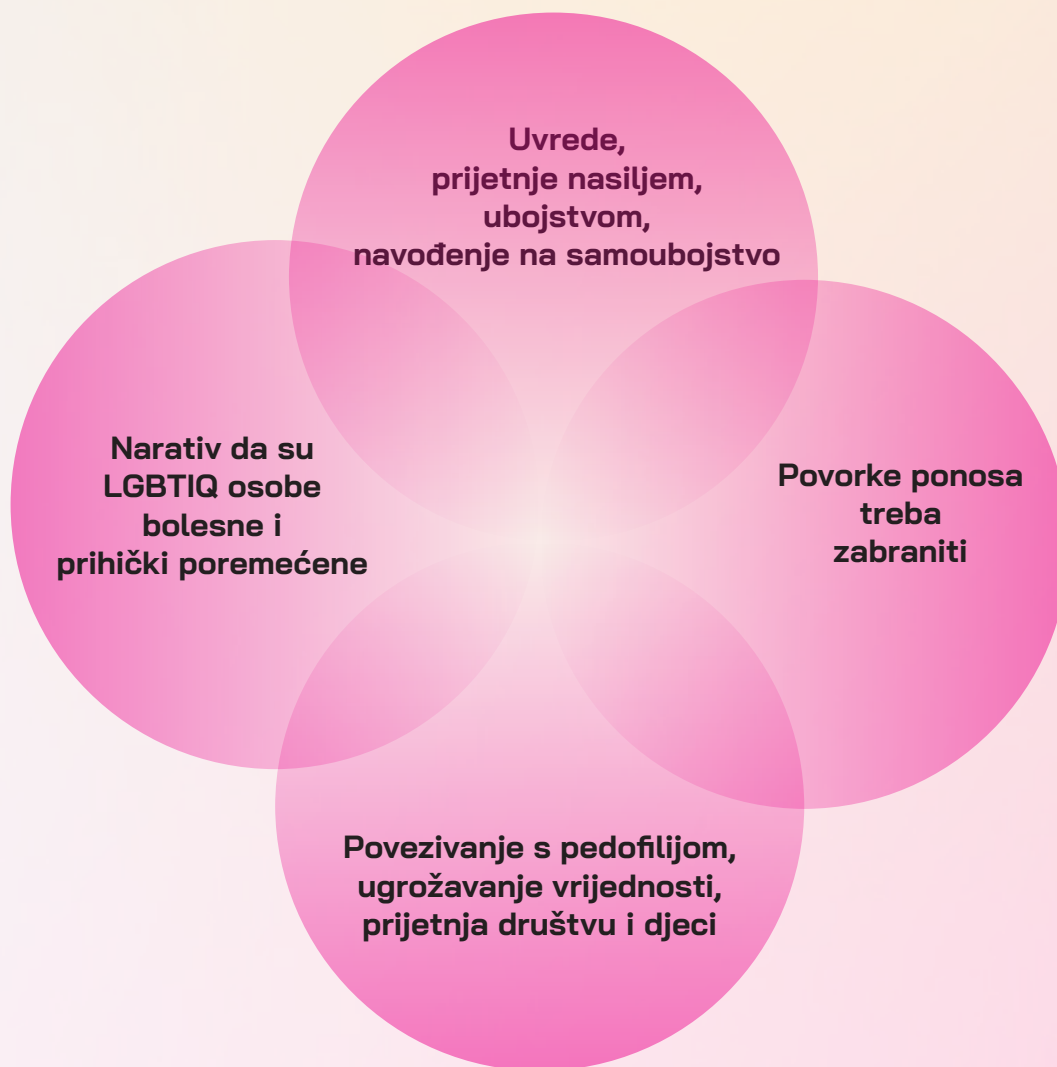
Uvrede,
prijetnje nasiljem,
ubojstvom,
navođenje na samoubojstvo

Narativ da su LGBTIQ osobe bolesne i prihički poremećene

Povorke ponosa treba zabraniti

Povezivanje s pedofilijom, ugrožavanje vrijednosti, prijetnja društvu i djeci